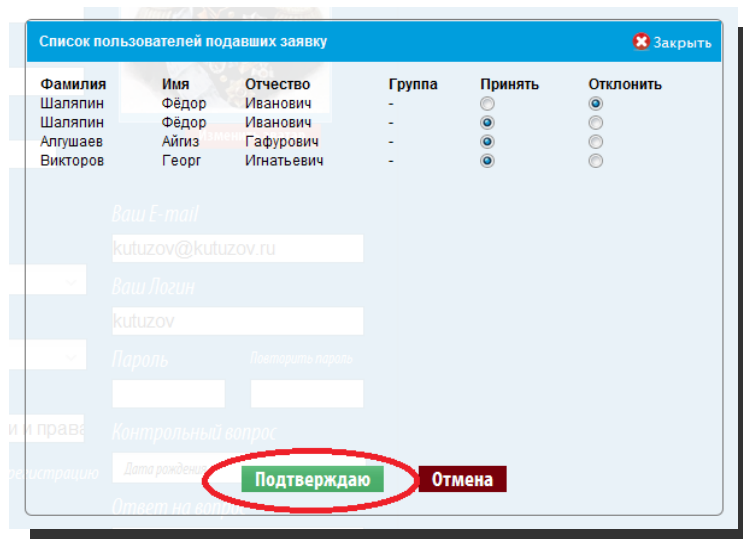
Список пользователей подавших заявку

Закрыть

| Фамилия | Имя | Отчество | Группа | Принять | Отклонить |
|---|---|---|---|---|---|
| Шаляпин | Фёдор | Иванович | - | | |
| Шаляпин | Фёдор | Иванович | - | | |
| Алгушаев | Айгиз | Гафурович | - | | |
| Викторов | Георг | Игнатьевич | - | | |

Ваш E-mail

kutuzov@kutuzov.ru

Ваш Логин

kutuzov

Пароль

Повторить пароль

и права

Контрольный вопрос

регистрацию

Дата рожден

Ответ на вопр

Подтверждаю

Отмена